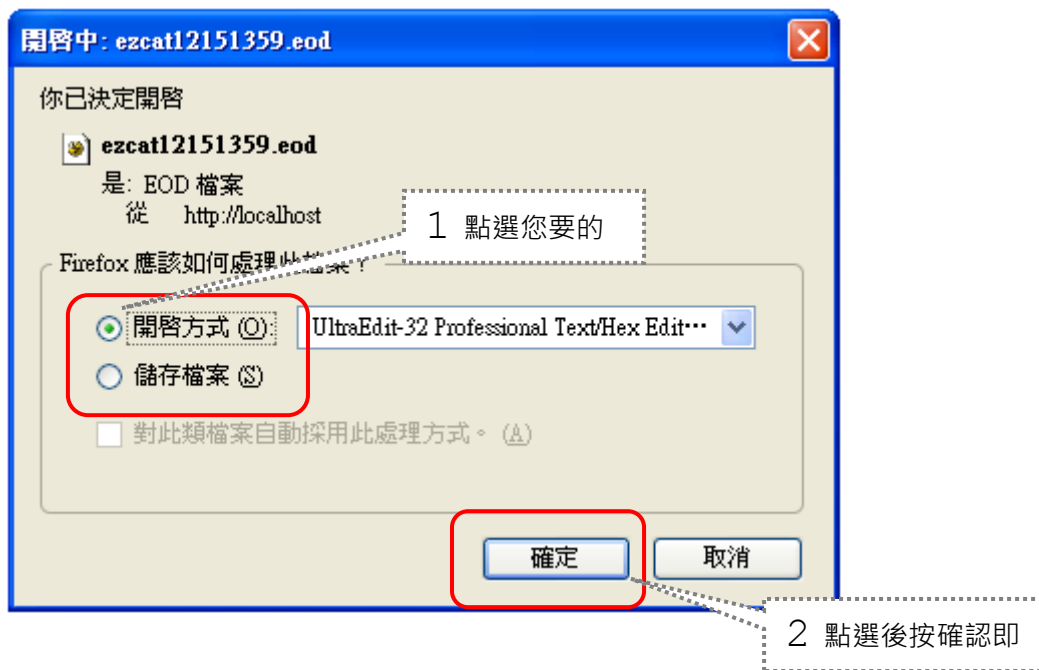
開啓中: ezcat12151359.eod

你已決定開啓

ezcat12151359.eod
是: EOD 檔案
從 http://localhost

1 點選您要的

Firefox 應該如何處理此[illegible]?

開啓方式 (O): UltraEdit-32 Professional Text/Hex Edit…
儲存檔案 (S)

對此類檔案自動採用此處理方式。 (A)

確定 取消

2 點選後按確認即